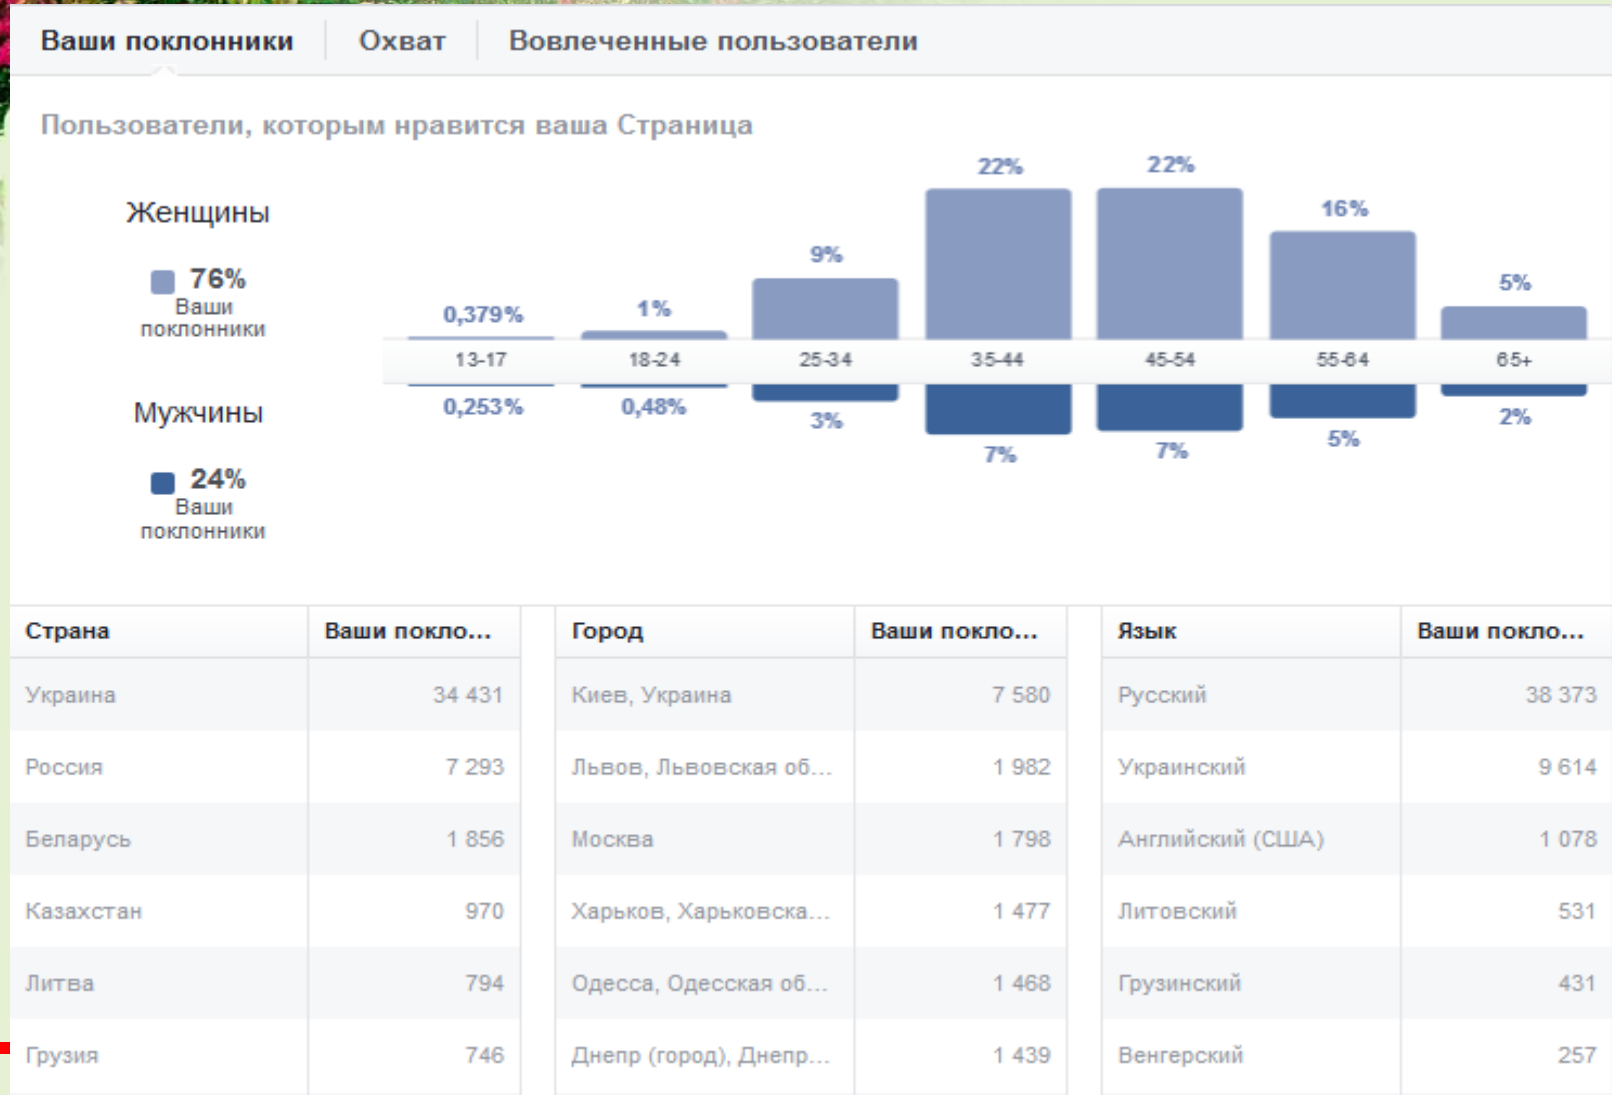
Ваши поклонники | Охват | Вовлеченные пользователи

Пользователи, которым нравится ваша Страница

Женщины

76%
Ваши поклонники

Мужчины

24%
Ваши поклонники

0,379% 1% 9% 22% 22% 16% 5%

13-17 18-24 25-34 35-44 45-54 55-64 65+

0,253% 0,48% 3% 7% 7% 5% 2%

| Страна | Ваши покло... |
|---|---|
| Украина | 34 431 |
| Россия | 7 293 |
| Беларусь | 1 856 |
| Казахстан | 970 |
| Литва | 794 |
| Грузия | 746 |

| Город | Ваши покло... |
|---|---|
| Киев, Украина | 7 580 |
| Львов, Львовская об... | 1 982 |
| Москва | 1 798 |
| Харьков, Харьковска... | 1 477 |
| Одесса, Одесская об... | 1 468 |
| Днепр (город), Днепр... | 1 439 |

| Язык | Ваши покло... |
|---|---|
| Русский | 38 373 |
| Украинский | 9 614 |
| Английский (США) | 1 078 |
| Литовский | 531 |
| Грузинский | 431 |
| Венгерский | 257 |